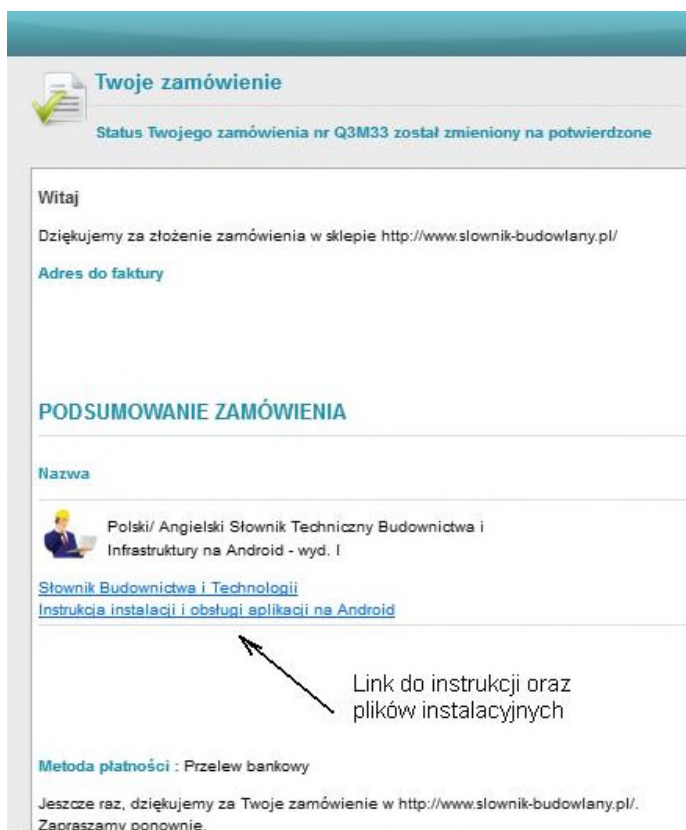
Twoje zamówienie

Status Twojego zamówienia nr Q3M33 został zmieniony na potwierdzone

Witaj

Dziękujemy za złożenie zamówienia w sklepie http://www.slownik-budowlany.pl/

Adres do faktury

PODSUMOWANIE ZAMÓWIENIA

Nazwa

Polski/ Angielski Słownik Techniczny Budownictwa i Infrastruktury na Android - wyd. I

Słownik Budownictwa i Technologii
Instrukcja instalacji i obsługi aplikacji na Android

Link do instrukcji oraz plików instalacyjnych

Metoda płatności : Przelew bankowy

Jeszcze raz, dziękujemy za Twoje zamówienie w http://www.slownik-budowlany.pl/. Zapraszamy ponownie.